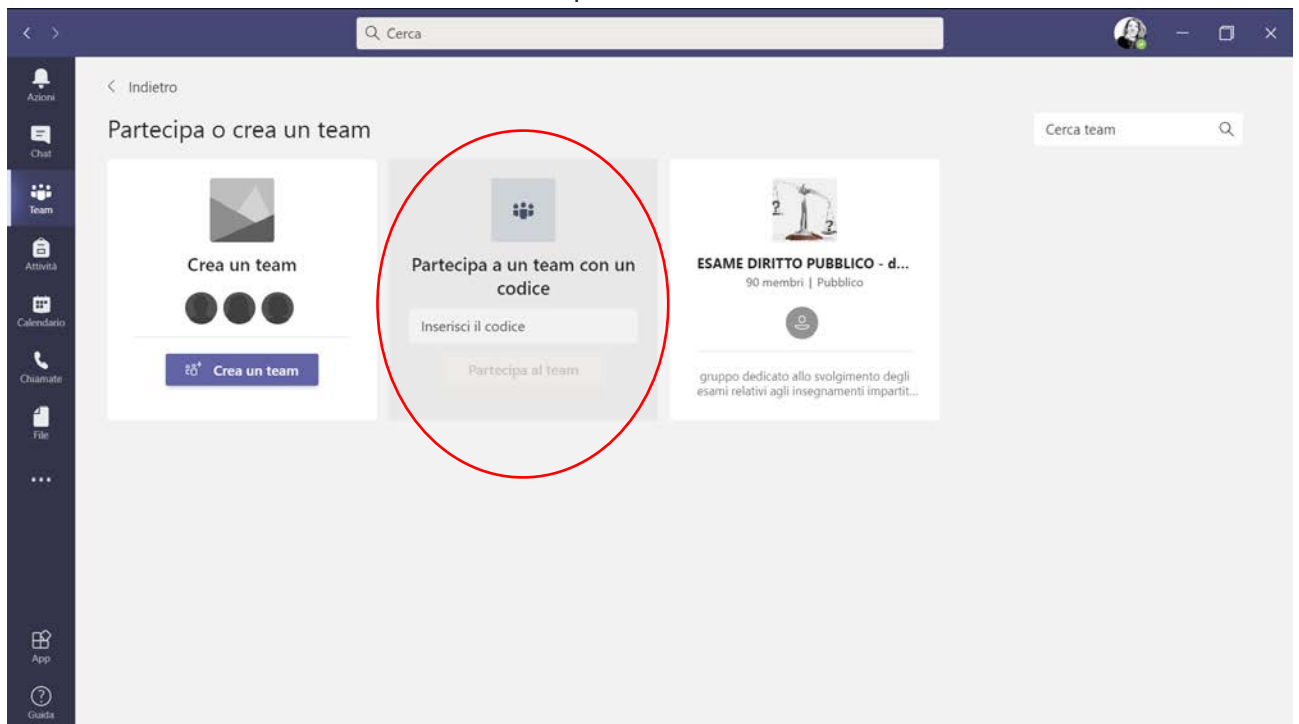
Cerca

Azioni
Chat
Team
Attività
Calendario
Chiamate
File
...
App
Guida

Indietro

Partecipa o crea un team

Cerca team

Crea un team

Crea un team

Partecipa a un team con un codice

Inserisci il codice

Partecipa al team

2 2

ESAME DIRITTO PUBBLICO - d...
90 membri | Pubblico

gruppo dedicato allo svolgimento degli esami relativi agli insegnamenti impartit...